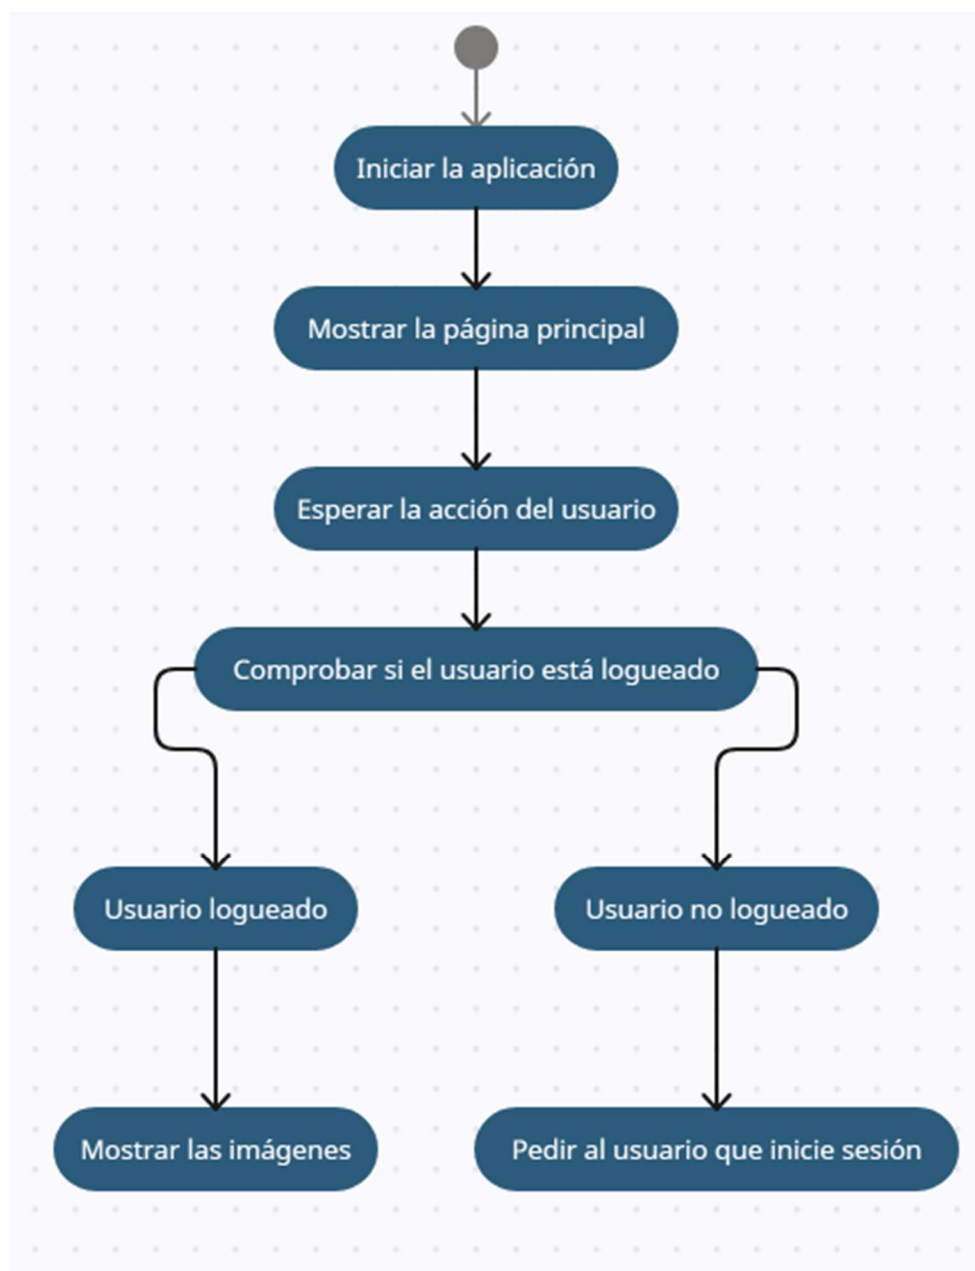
Iniciar la aplicación

Mostrar la página principal

Esperar la acción del usuario

Comprobar si el usuario está logueado

Usuario logueado

Usuario no logueado

Mostrar las imágenes

Pedir al usuario que inicie sesión